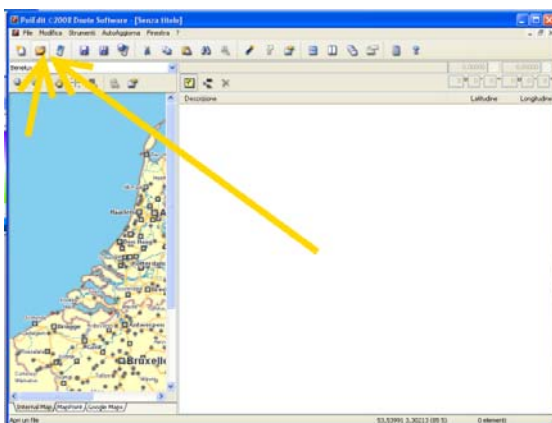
PoiEdit ©2008 Dante Software - [Senza titolo]
File Modifica Strumenti AutoAggiorna Finestra ?
Benelux
Descrizione
Latitudine
Longitudine
Bruxell
Internal Map MapPoint Google Maps
Apri un file
53.53991 5.30213 (B5 5)
0 elementi